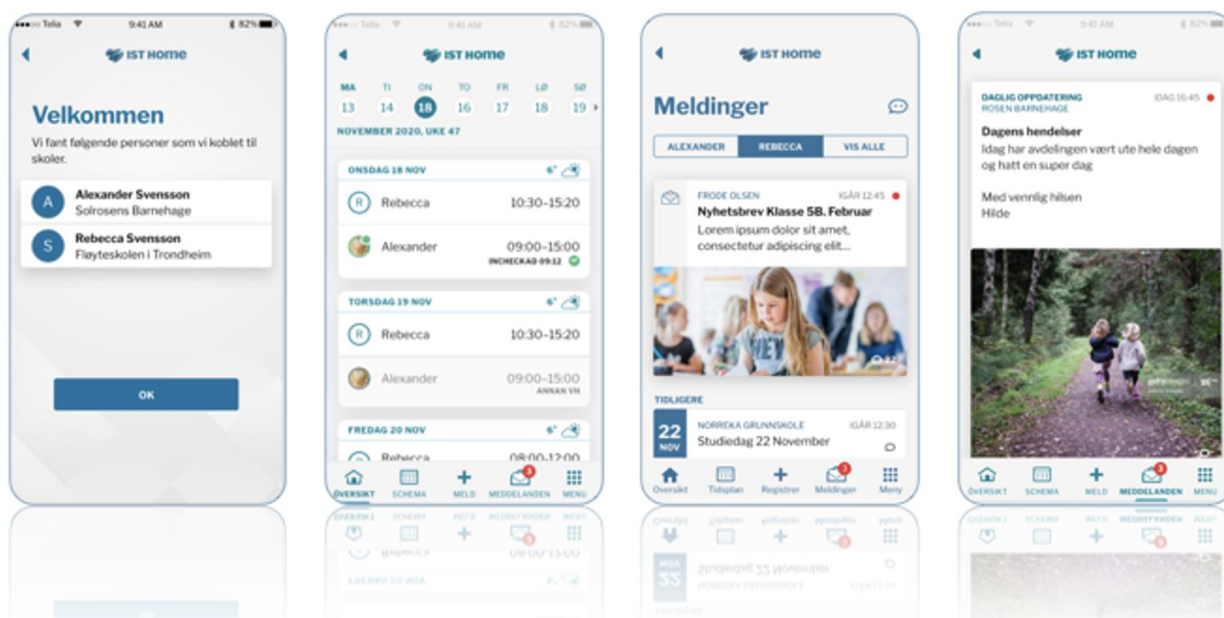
Telia 9:41 AM 82%

IST Home

Velkommen

Vi fant følgende personer som vi koblet til skoler.

A Alexander Svensson
Solrosens Barnehage

S Rebecca Svensson
Fløyteskolen i Trondheim

OK

Telia 9:41 AM 82%

IST Home

| MA | TI | ON | TO | FR | LØ | SØ |
|---|---|---|---|---|---|---|
| 13 | 14 | 18 | 16 | 17 | 18 | 19 |

NOVEMBER 2020, UKE 47

ONSDAG 18 NOV 6°

R Rebecca 10:30–15:20

Alexander 09:00–15:00
INCHECKAD 09:12

TORSDAG 19 NOV 6°

R Rebecca 10:30–15:20

Alexander 09:00–15:00
ANNAN VH

FREDAG 20 NOV 6°

Rebecca 08:00–12:00

OVERSIKT SCHEMA MELD MEDDELANDEN MENU

IST Home

Meldinger

ALEXANDER REBECCA VIS ALLE

FRODE OLSEN IGÅR 12:45
Nyhetsbrev Klasse 5B. Februar
Lorem ipsum dolor sit amet, consectetur adipiscing elit...

TIDLIGERE

22 NOV NORREKA GRUNNSKOLE IGÅR 12:30
Studiedag 22 November

Oversikt Tidsplan Registrer Meldinger Meny

Telia 9:41 AM 82%

IST Home

DAGLIG OPPDATERING IDAG 16:45
ROSEN BARNEHAGE

Dagens hendelser
Idag har avdelingen vært ute hele dagen og hatt en super dag

Med vennlig hilsen
Hilde

OVERSIKT SCHEMA MELD MEDDELANDEN MENU